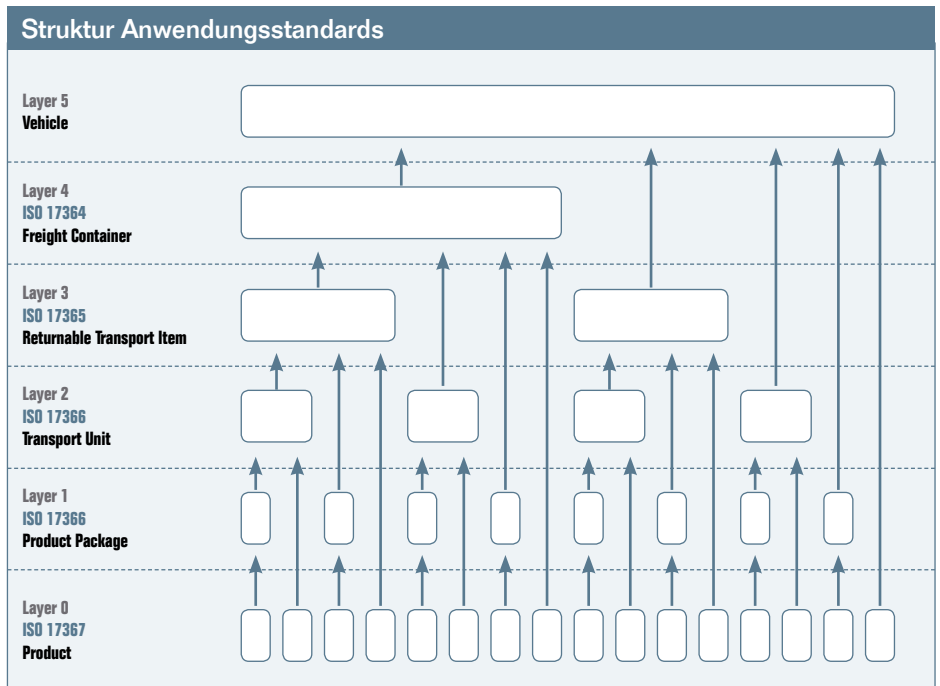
Struktur Anwendungsstandards

Layer 5
Vehicle

Layer 4
ISO 17364
Freight Container

Layer 3
ISO 17365
Returnable Transport Item

Layer 2
ISO 17366
Transport Unit

Layer 1
ISO 17366
Product Package

Layer 0
ISO 17367
Product